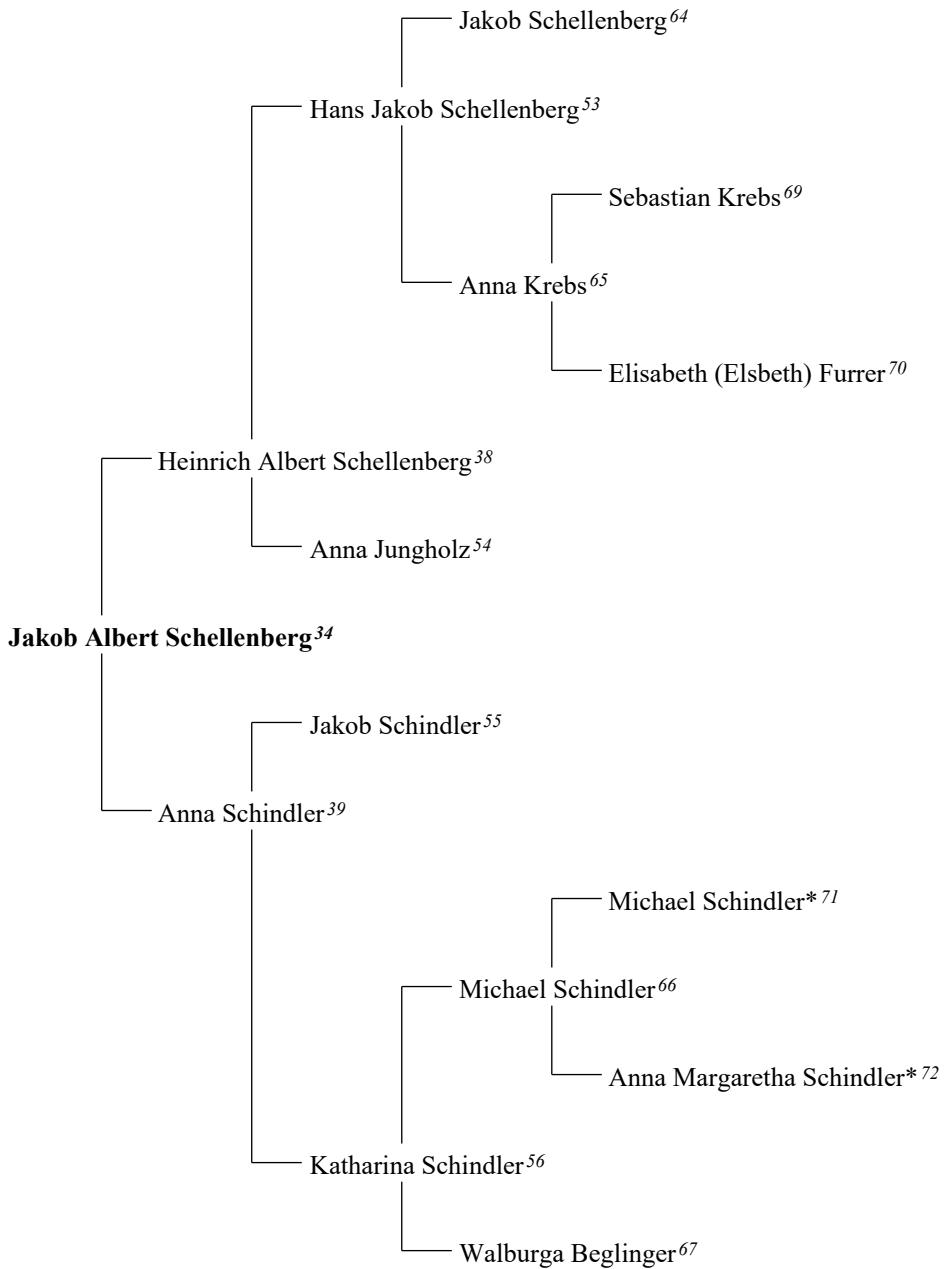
Jakob Schellenberg$^{64}$

Hans Jakob Schellenberg$^{53}$

Sebastian Krebs$^{69}$

Anna Krebs$^{65}$

Elisabeth (Elsbeth) Furrer$^{70}$

Heinrich Albert Schellenberg$^{38}$

Anna Jungholz$^{54}$

**Jakob Albert Schellenberg$^{34}$**

Jakob Schindler$^{55}$

Anna Schindler$^{39}$

Michael Schindler* $^{71}$

Michael Schindler$^{66}$

Anna Margaretha Schindler* $^{72}$

Katharina Schindler$^{56}$

Walburga Beglinger$^{67}$